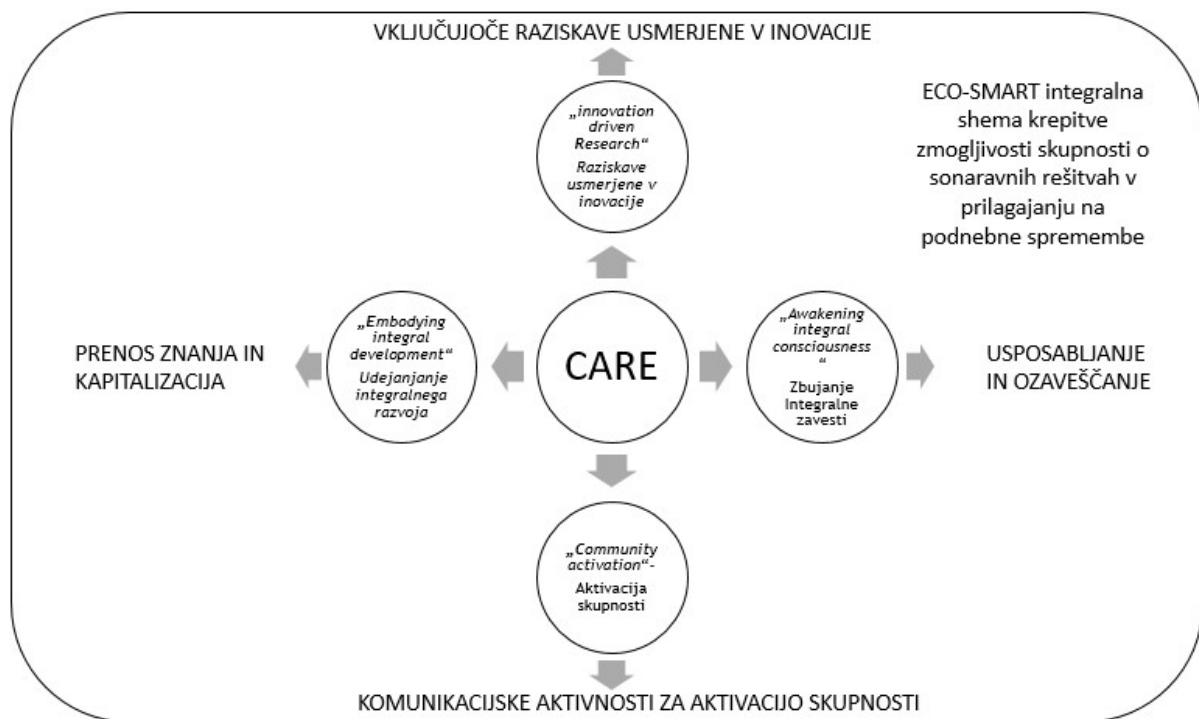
VKLJUČUJOČE RAZISKAVE USMERJENE V INOVACIJE

ECO-SMART integralna shema krepitve zmogljivosti skupnosti o sonaravnih rešitvah v prilagajanju na podnebne spremembe

„innovation driven Research“
Raziskave usmerjene v inovacije

PRENOS ZNANJA IN KAPITALIZACIJA

„Embodying integral development“
Udejanjanje integralnega razvoja

CARE

„Awakening integral consciousness“
Zbujanje Integralne zavesti

USPOSABLJANJE IN OZAVEŠČANJE

„Community activation“-
Aktivacija skupnosti

KOMUNIKACIJSKE AKTIVNOSTI ZA AKTIVACIJO SKUPNOSTI